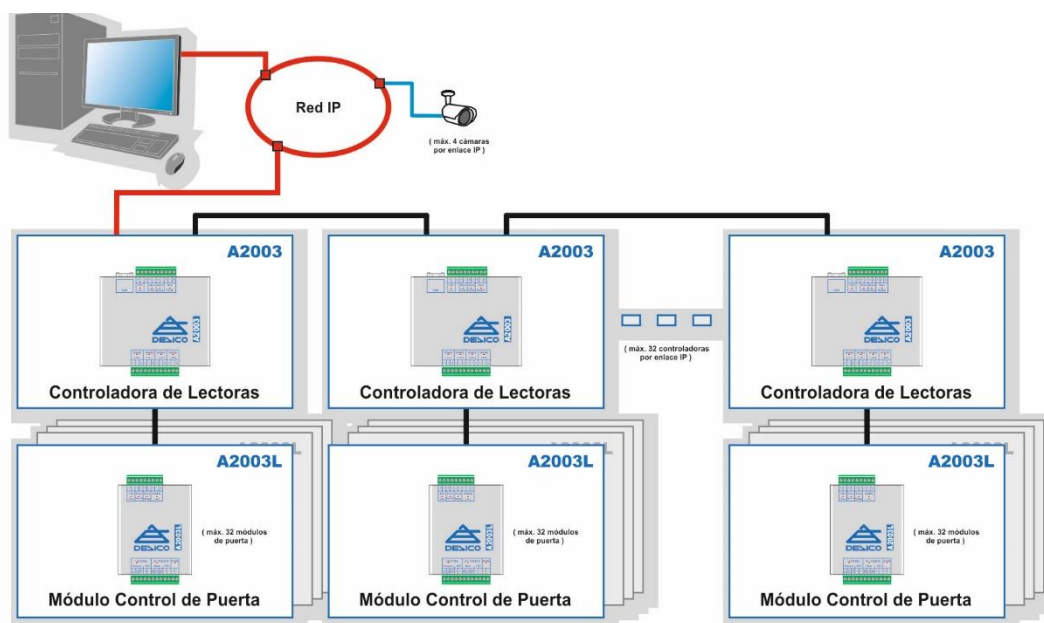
Red IP

( máx. 4 cámaras por enlace IP )

A2003

DESICO A2003

Controladora de Lectoras

A2003

DESICO A2003

Controladora de Lectoras

( máx. 32 controladoras por enlace IP )

A2003

DESICO A2003

Controladora de Lectoras

A2003L

DESICO A2003L

( máx. 32 módulos de puerta )

Módulo Control de Puerta

A2003L

DESICO A2003L

( máx. 32 módulos de puerta )

Módulo Control de Puerta

A2003L

DESICO A2003L

( máx. 32 módulos de puerta )

Módulo Control de Puerta